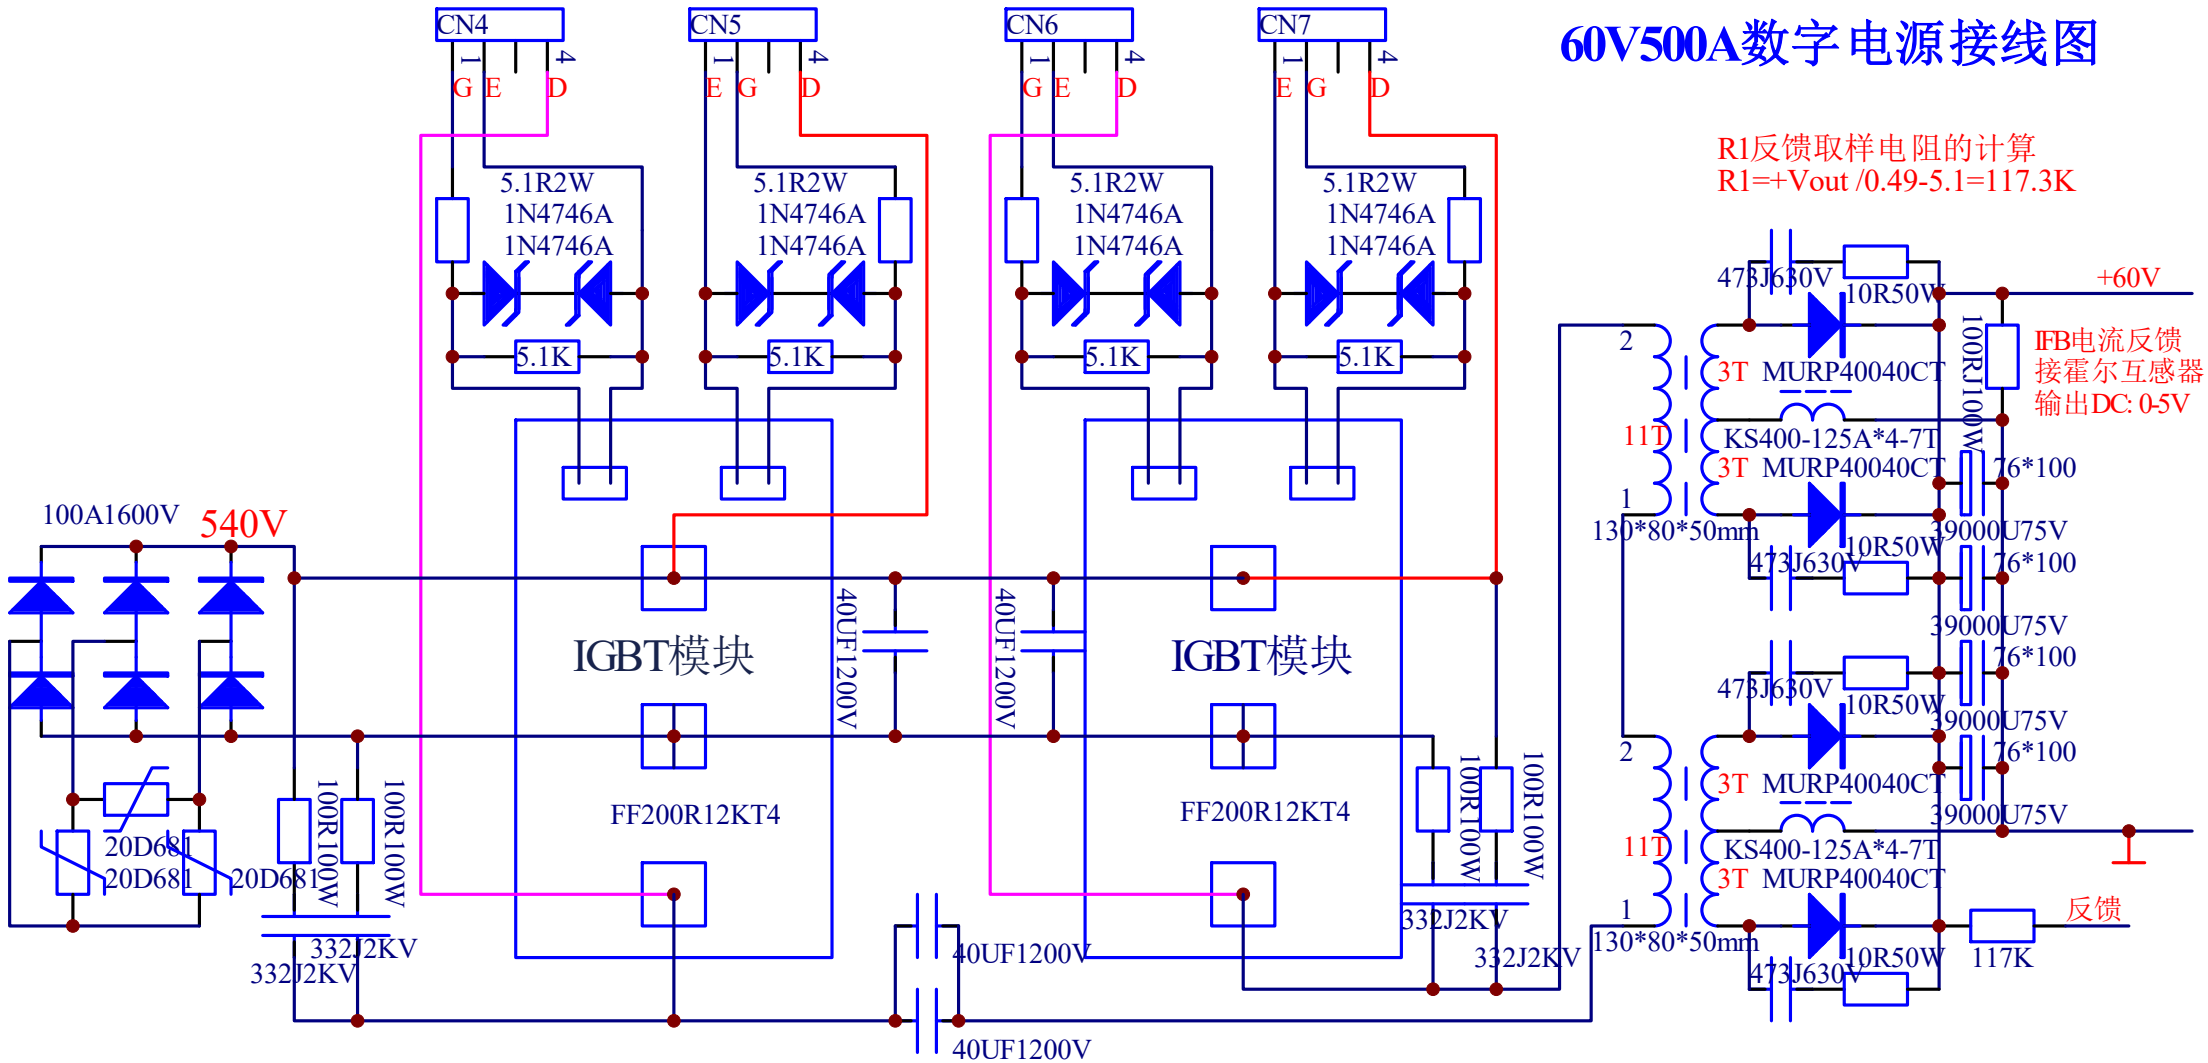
60V500A数字电源接线图

CN4
1 4
G E D

CN5
1 4
E G D

CN6
1 4
G E D

CN7
1 4
E G D

5.1R2W
1N4746A
1N4746A
5.1K

5.1R2W
1N4746A
1N4746A
5.1K

5.1R2W
1N4746A
1N4746A
5.1K

5.1R2W
1N4746A
1N4746A
5.1K

R1反馈取样电阻的计算
R1=+Vout /0.49-5.1=117.3K

100A1600V
540V

IGBT模块
FF200R12KT4

40UF1200V

40UF1200V

IGBT模块
FF200R12KT4

473J630V
10R50W
+60V
2
3T MURP40040CT
100RJ100W
IFB电流反馈
接霍尔互感器
输出DC: 0-5V
11T
KS400-125A*4-7T
3T MURP40040CT
76*100
1
130*80*50mm
39000U75V
473J630V
10R50W
76*100
39000U75V
76*100
473J630V
10R50W
39000U75V
76*100
2
3T MURP40040CT
39000U75V
11T
KS400-125A*4-7T
3T MURP40040CT
1
反馈
130*80*50mm
10R50W
117K
473J630V

20D681
20D681
20D681
100R100W
100R100W
332J2KV
332J2KV

100R100W
100R100W
332J2KV
332J2KV

40UF1200V
40UF1200V